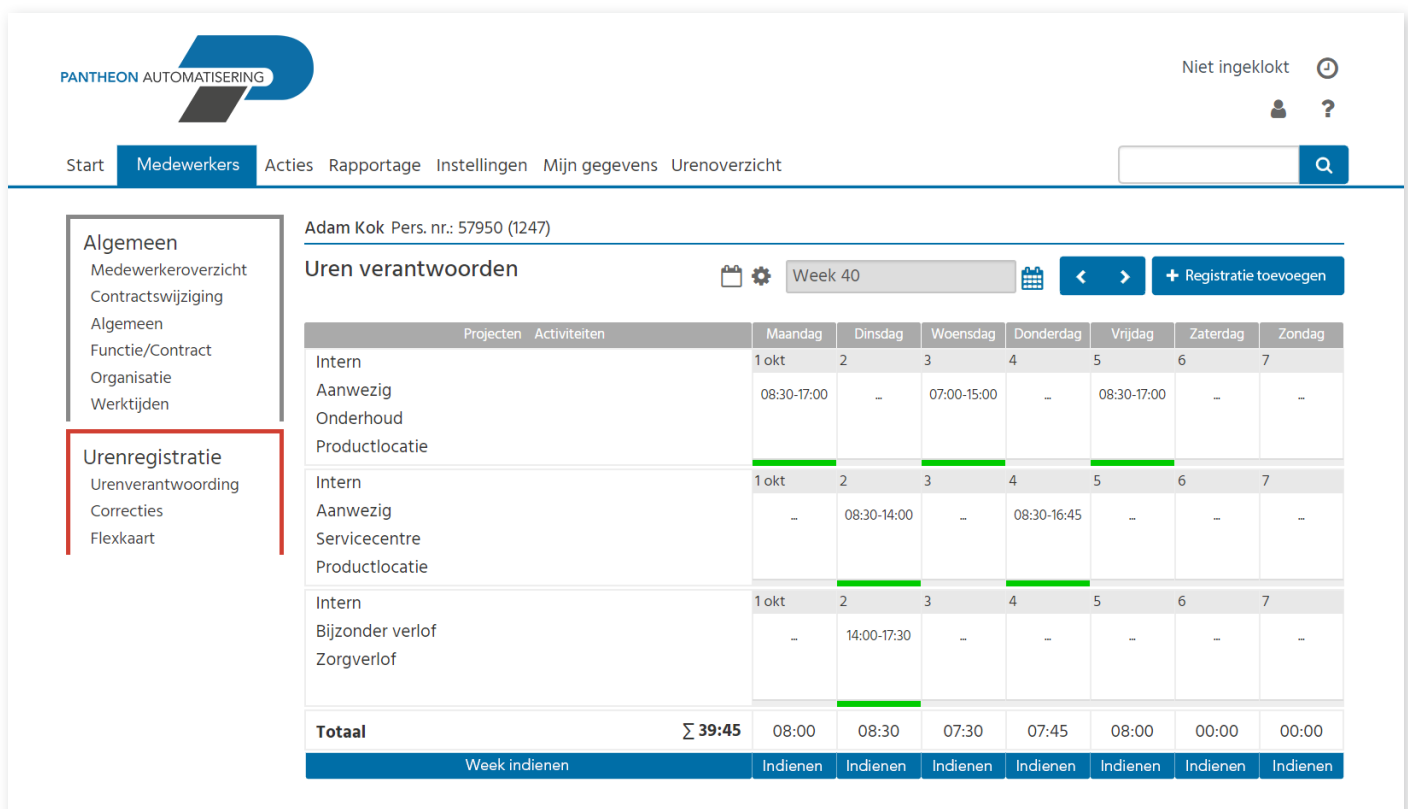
PANTHEON AUTOMATISERING

Niet ingeklokt

?

Start Medewerkers Acties Rapportage Instellingen Mijn gegevens Urenoverzicht

Algemeen
Medewerkeroverzicht
Contractswijziging
Algemeen
Functie/Contract
Organisatie
Werktijden

Urenregistratie
Urenverantwoording
Correcties
Flexkaart

Adam Kok Pers. nr.: 57950 (1247)

Uren verantwoorden

Week 40

Registratie toevoegen

| Projecten Activiteiten | Maandag | Dinsdag | Woensdag | Donderdag | Vrijdag | Zaterdag | Zondag |
|---|---|---|---|---|---|---|---|
| Intern Aanwezig Onderhoud Productlocatie | 1 okt 08:30-17:00 | 2 ... | 3 07:00-15:00 | 4 ... | 5 08:30-17:00 | 6 ... | 7 ... |
| Intern Aanwezig Servicecentre Productlocatie | 1 okt ... | 2 08:30-14:00 | 3 ... | 4 08:30-16:45 | 5 ... | 6 ... | 7 ... |
| Intern Bijzonder verlof Zorgverlof | 1 okt ... | 2 14:00-17:30 | 3 ... | 4 ... | 5 ... | 6 ... | 7 ... |
| Totaal $\sum$ 39:45 | 08:00 | 08:30 | 07:30 | 07:45 | 08:00 | 00:00 | 00:00 |
| Week indienen | Indienen | Indienen | Indienen | Indienen | Indienen | Indienen | Indienen |